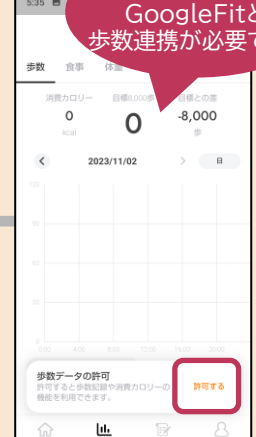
5:35

GoogleFitと
歩数連携が必要で

歩数 食事 体重

消費カロリー 目標8,000歩 目標との差
0 0 -8,000
kcal 歩

2023/11/02 日

100
80
60
40
20
0

歩数データの許可
許可すると歩数記録や消費カロリーの機能を利用できます。

許可する